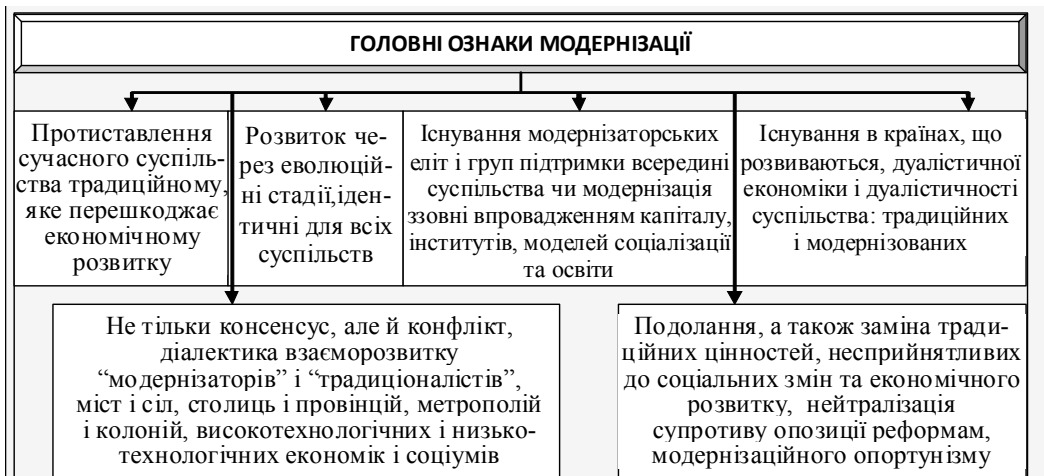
ГОЛОВНІ ОЗНАКИ МОДЕРНІЗАЦІЇ

Протиставлення сучасного суспільства традиційному, яке перешкоджає економічному розвитку

Розвиток через еволюційні стадії,ідентичні для всіх суспільств

Існування модернізаторських еліт і груп підтримки всередині суспільства чи модернізація ззовні впровадженням капіталу, інститутів, моделей соціалізації та освіти

Існування в країнах, що розвиваються, дуалістичної економіки і дуалістичності суспільства: традиційних і модернізованих

Не тільки консенсус, але й конфлікт, діалектика взаєморозвитку “модернізаторів” і “традиціоналістів”, міст і сіл, столиць і провінцій, метрополій і колоній, високотехнологічних і низькотехнологічних економік і социумів

Подолання, а також заміна традиційних цінностей, несприйнятливих до соціальних змін та економічного розвитку, нейтралізація супротиву опозиції реформам, модернізаційного опортунізму